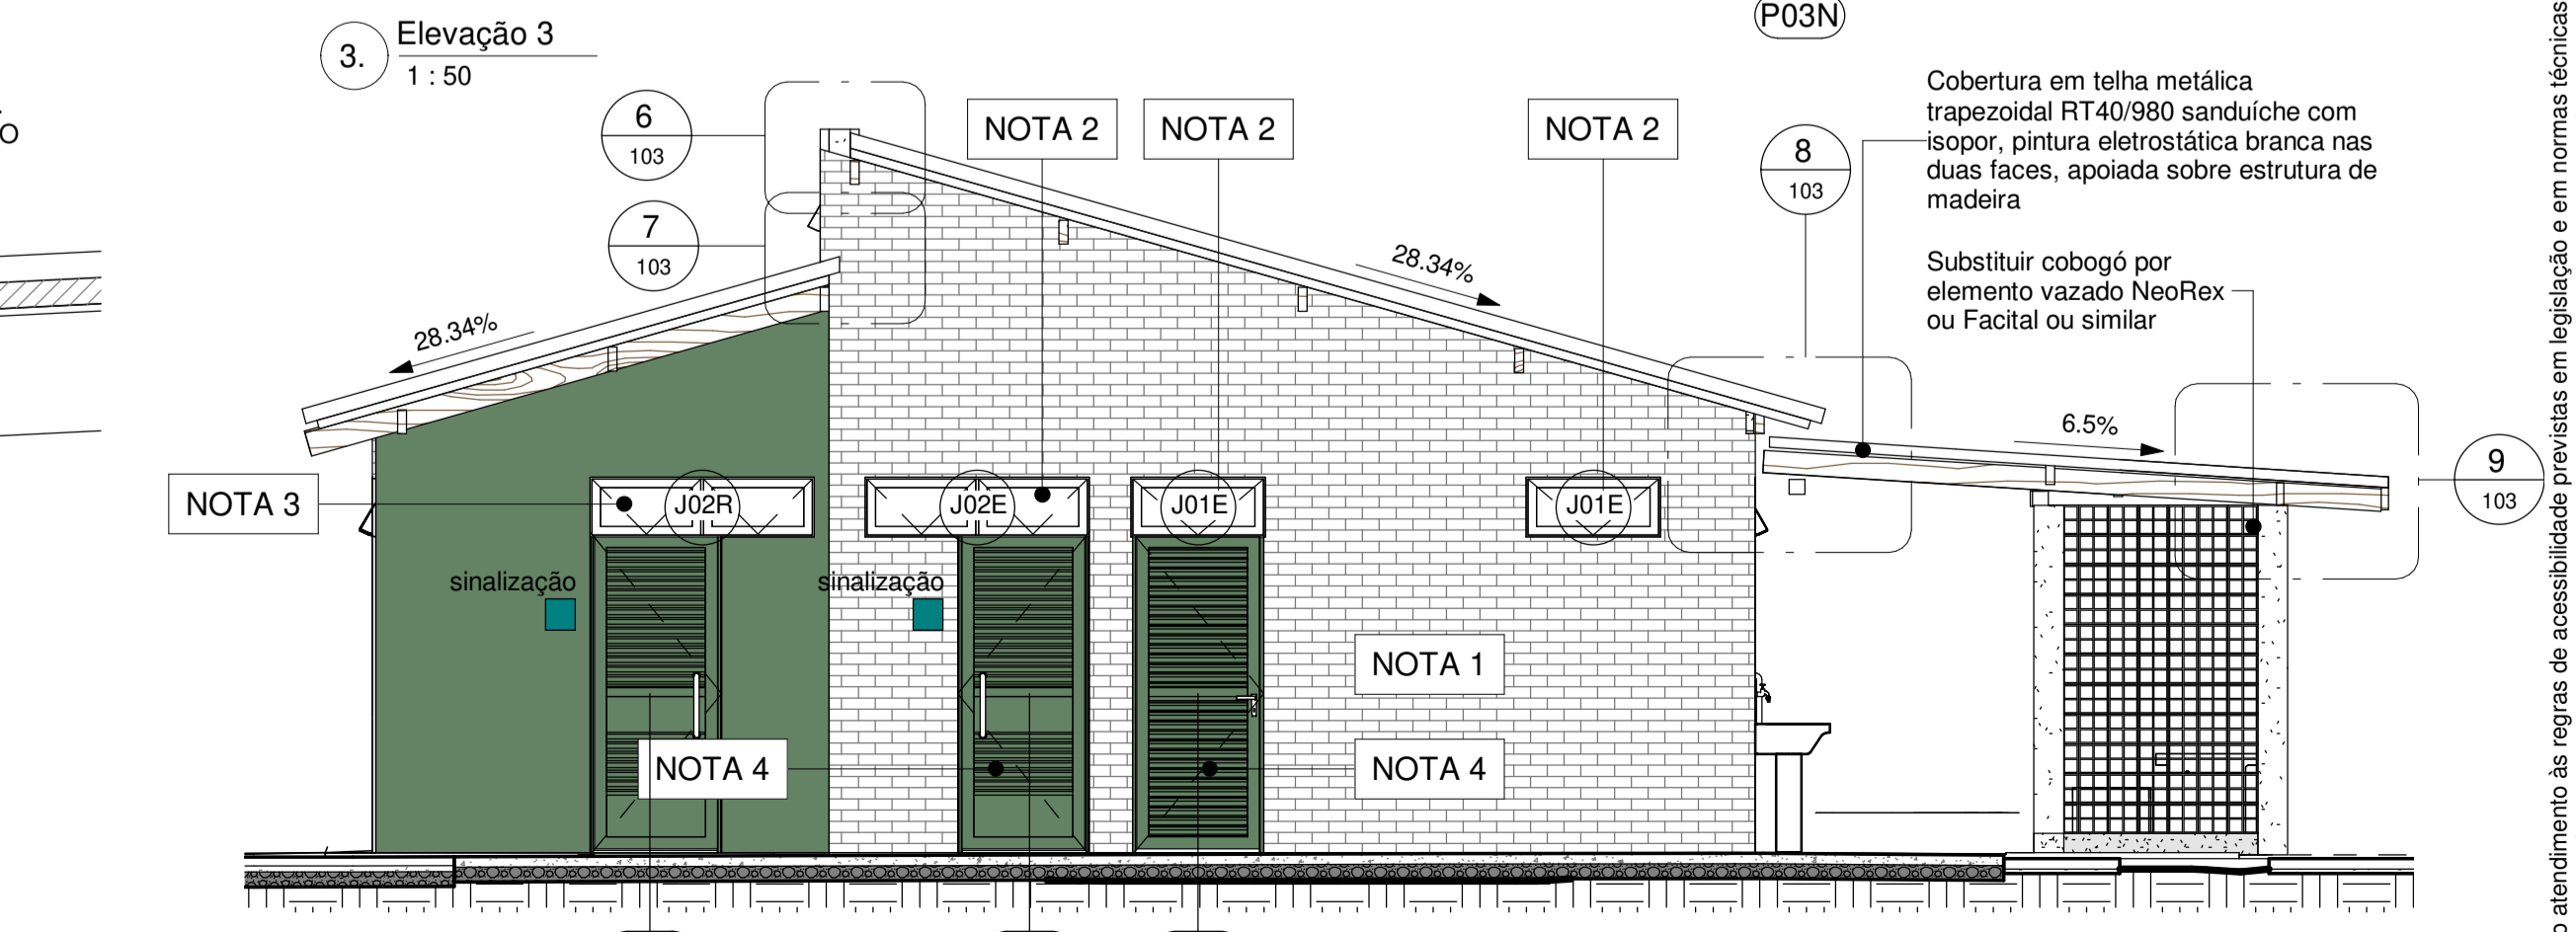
O

3. Elevação 3
1 : 50

P03N

6
103

7
103

NOTA 2

NOTA 2

NOTA 2

Cobertura em telha metálica trapezoidal RT40/980 sanduíche com isopor, pintura eletrostática branca nas duas faces, apoiada sobre estrutura de madeira

8
103

Substituir cobogó por elemento vazado NeoRex ou Facital ou similar

28.34%

28.34%

6.5%

NOTA 3

J02R

J02E

J01E

J01E

9
103

sinalização

sinalização

NOTA 1

NOTA 4

NOTA 4

o atendimento às regras de acessibilidade previstas em legislação e em normas técnicas